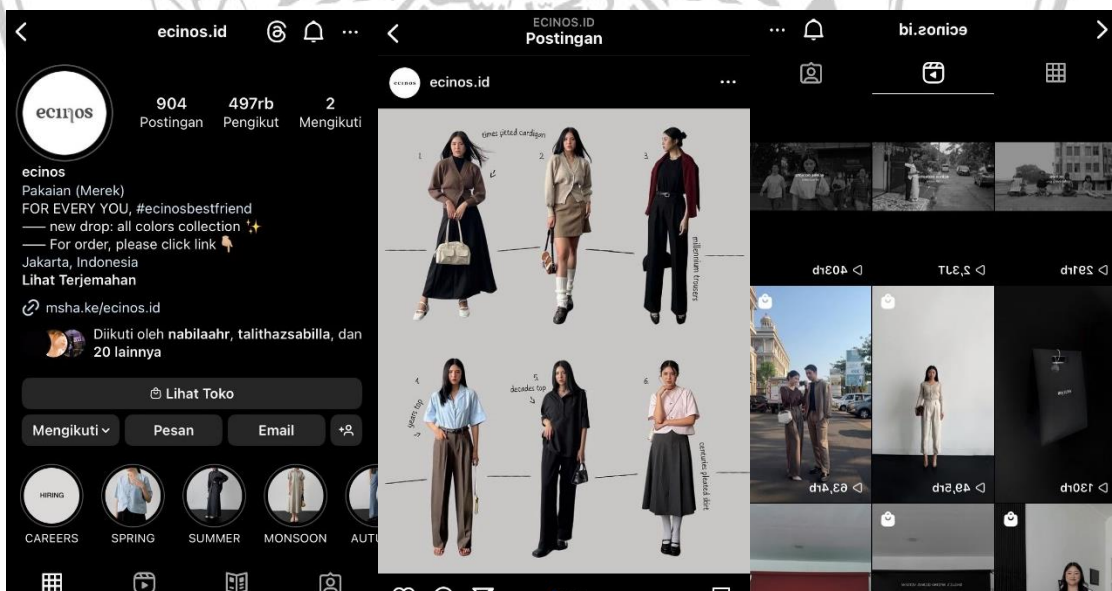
ecinos.id

ecinos

904 Postingan
497rb Pengikut
2 Mengikuti

ecinos
Pakaian (Merek)
FOR EVERY YOU, #ecinosbestfriend
— new drop: all colors collection ✨
— For order, please click link 👇
Jakarta, Indonesia
Lihat Terjemahan

msha.ke/ecinos.id

Diikuti oleh nabilaahr, talithazsabilla, dan 20 lainnya

Lihat Toko

Mengikuti
Pesan
Email

HIRING
CAREERS
SPRING
SUMMER
MONSOON
AUTU

ECINOS.ID
Postingan

ecinos.id

times pitted cardigan
1
2
3
millennium trousers
4
years top
5
decades top
6
centuries pleated skirt

ecinos.id

403rb
2,3JT
291rb
63,4rb
49,5rb
130rb